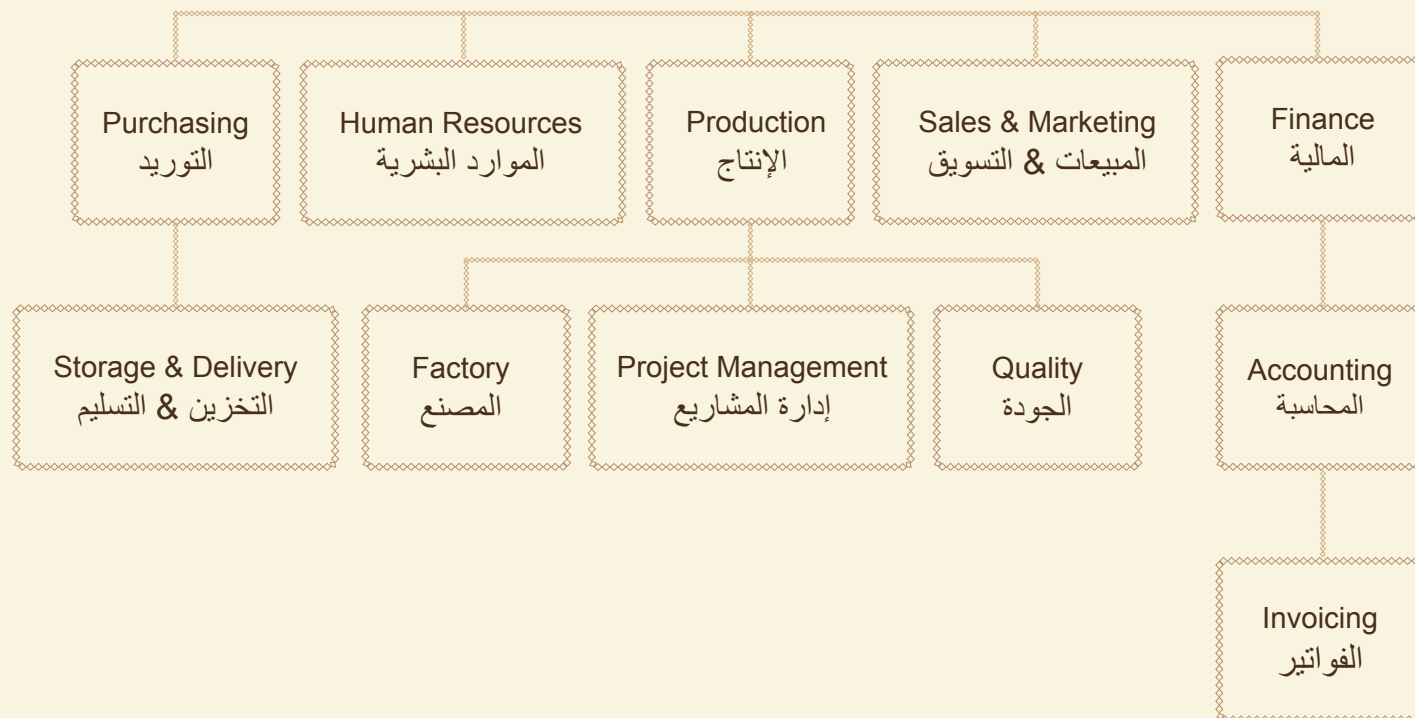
Purchasing
التوريد

Human Resources
الموارد البشرية

Production
الإنتاج

Sales & Marketing
المبيعات & التسويق

Finance
المالية

Storage & Delivery
التخزين & التسليم

Factory
المصنع

Project Management
إدارة المشاريع

Quality
الجودة

Accounting
المحاسبة

Invoicing
الفواتير